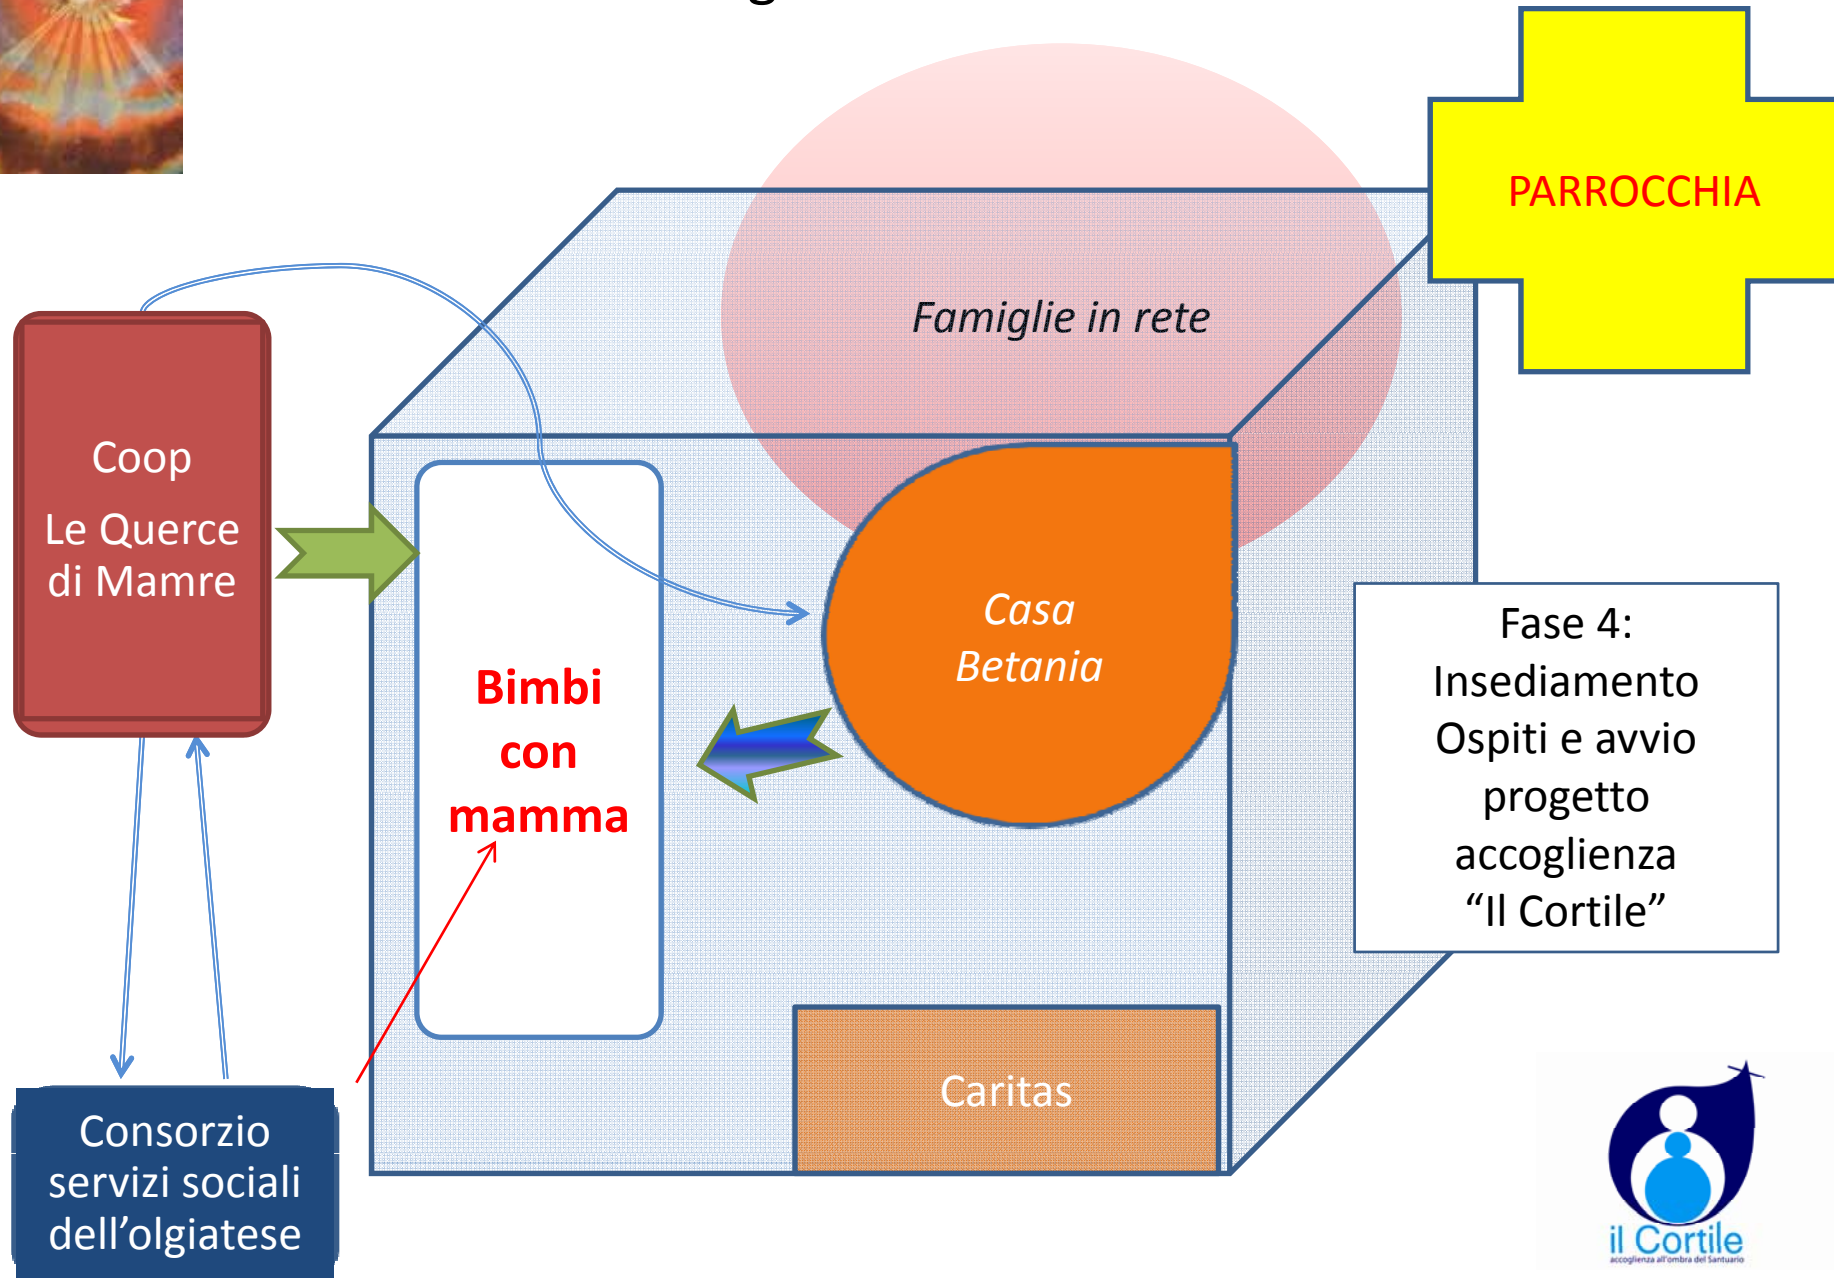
PARROCCHIA

Famiglie in rete

Coop
Le Querce di Mamre

Bimbi con mamma

Casa Betania

Fase 4: Insediamento Ospiti e avvio progetto accoglienza "Il Cortile"

Caritas

Consorzio servizi sociali dell'olgiatese

il Cortile
accoglienza all'ombra del Santuario